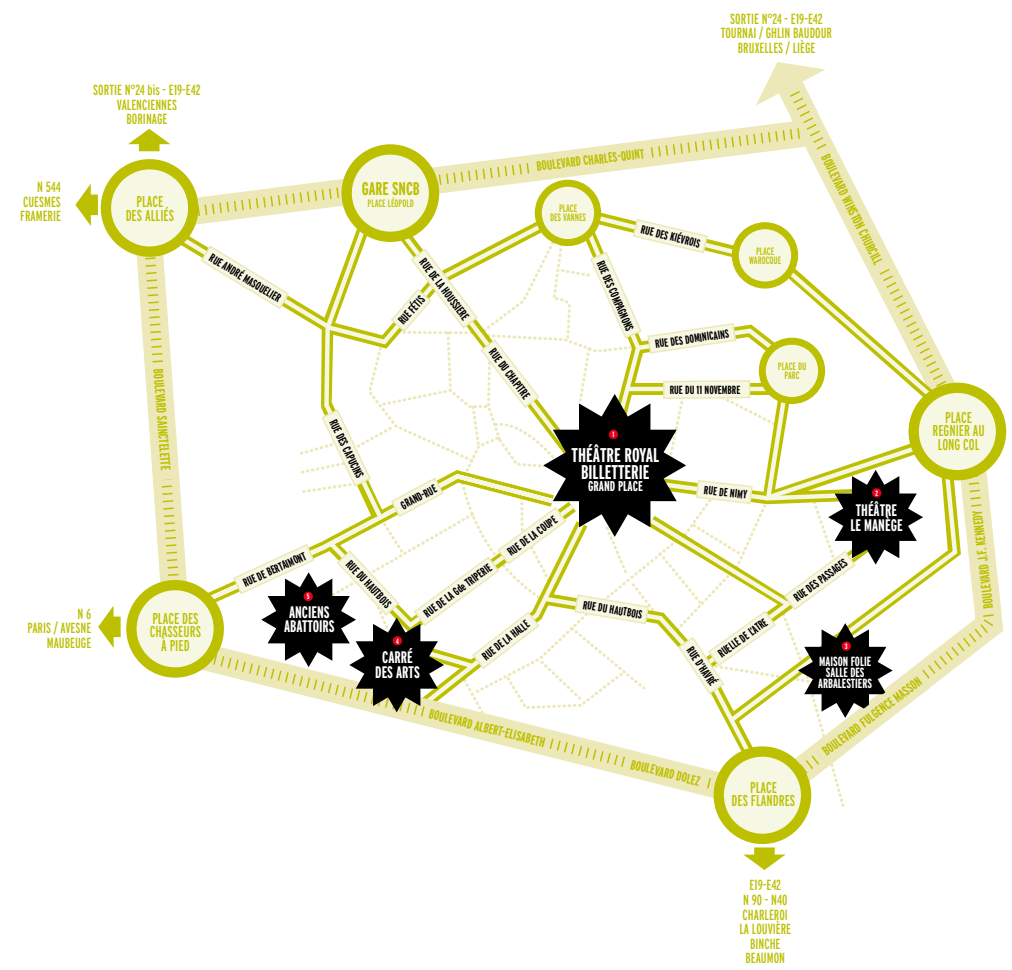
SORTIE N°24 - E19-E42
TOURNAI / GHLIN BAUDOUR
BRUXELLES / LIÈGE

SORTIE N°24 bis - E19-E42
VALENCIENNES
BORINAGE

N 544
CUESMES
FRAMERIE

PLACE DES ALLIÉS

GARE SNCB
PLACE LÉOPOLD

BOULEVARD CHARLES-QUINT

BOULEVARD WINSTON CHURCHILL

PLACE DES VANNES

RUE DES KIÉVROIS

PLACE WAROCQUE

RUE ANDRÉ MASQUELIER

RUE DE LA HOUSSIERE

RUE FÉTIS

RUE DES COMPAGNONS

RUE DES DOMINICAINS

PLACE DU PARC

RUE DU CHAPITRE

RUE DU 11 NOVEMBRE

BOULEVARD SAINCTELETTE

RUE DES CAPUCINS

PLACE REGNIER AU LONG COL

1
THÉATRE ROYAL
BILLETTERIE
GRAND PLACE

RUE DE NIMY

2
THÉATRE LE MANÈGE

GRAND-RUE

RUE DE LA COUPE

RUE DE BERTAIMONT

RUE DU HAUTBOIS

RUE DE LA Gde TRIPERIE

RUE DES PASSAGES

BOULEVARD J.F. KENNEDY

5
ANCIENS ABATTOIRS

N 6
PARIS / AVESNE
MAUBEUGE

PLACE DES CHASSEURS À PIED

RUE DU HAUTBOIS

RUE DE LA HALLE

RUELLE DE L'ATRE

4
CARRÉ DES ARTS

RUE D'HAVRÉ

3
MAISON FOLIE
SALLE DES ARBALESTIERS

BOULEVARD ALBERT-ELISABETH

BOULEVARD DOLEZ

BOULEVARD FULGENCE MASSON

PLACE DES FLANDRES

E19-E42
N 90 - N40
CHARLEROI
LA LOUVIÈRE
BINCHE
BEAUMON